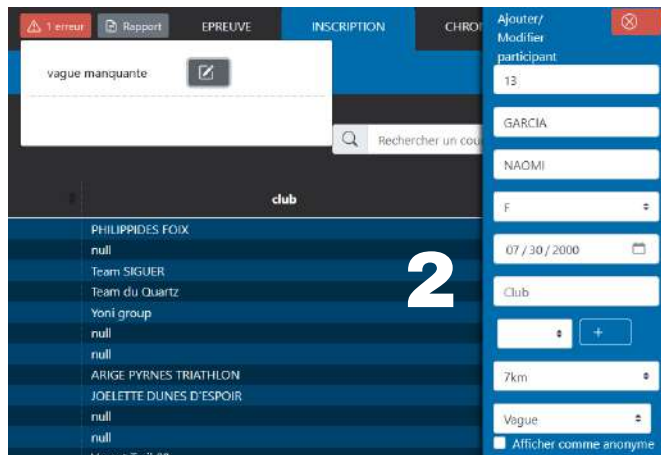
1 erreur
Rapport
EPREUVE
INSCRIPTION
CHRO

vague manquante

Rechercher un cou

club

PHILIPPIDES FOIX
null
Team SIGUER
Team du Quartz
Yoni group
null
null
ARIGE PYRNES TRIATHLON
JOELETTE DUNES D'ESPOIR
null
null

2

Ajouter/ Modifier participant
13
GARCIA
NAOMI
F
07 / 30 / 2000
Club
+
7km
Vague
Afficher comme anonyme